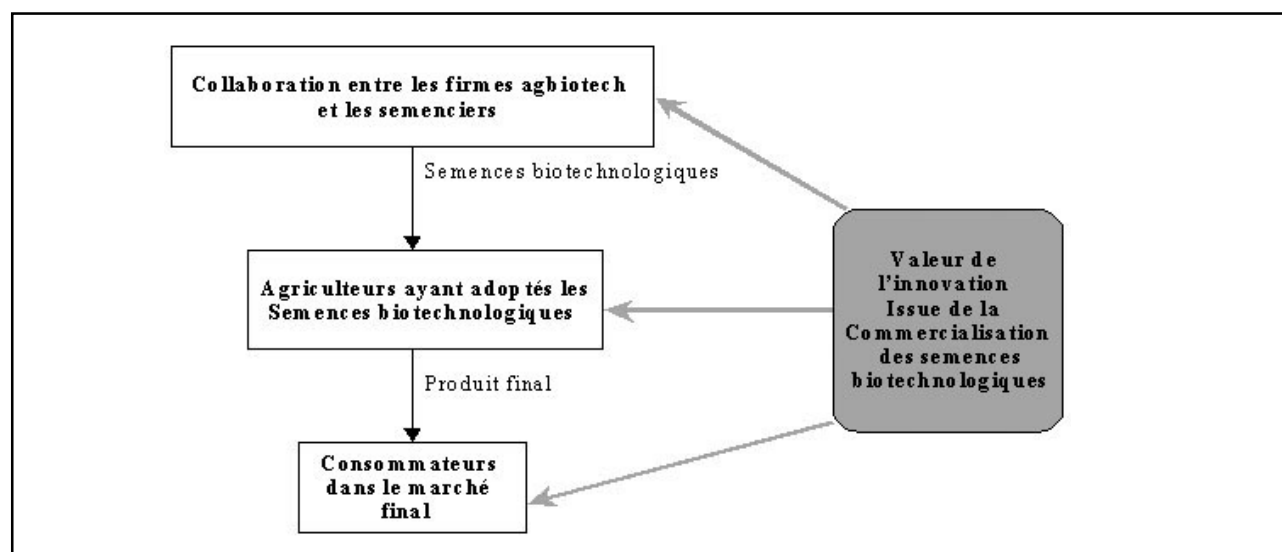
Collaboration entre les firmes agbiotech et les semenciers

Semences biotechnologiques

Agriculteurs ayant adoptés les Semences biotechnologiques

Produit final

Consommateurs dans le marché final

Valeur de l'innovation Issue de la Commercialisation des semences biotechnologiques